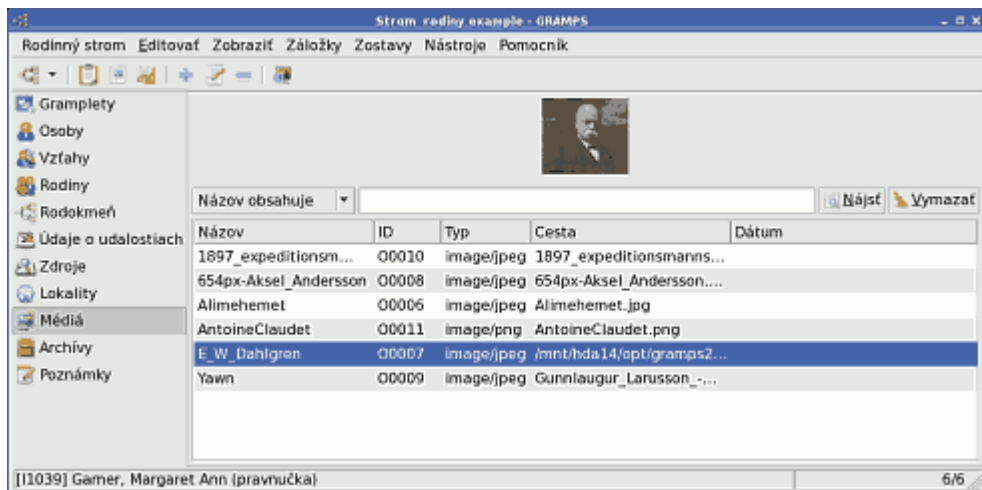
Strom rodiny example - GRAMPS

Rodinný strom Editovať Zobraziť Záložky Zostavy Nástroje Pomocník

Gramplety
Osoby
Vzťahy
Rodiny
Rodokmeň
Údaje o udalostiach
Zdroje
Lokality
Médiá
Archívy
Poznámky

Názov obsahuje

Nájsť Vymazať

| Názov | ID | Typ | Cesta | Dátum |
|---|---|---|---|---|
| 1897_expeditionsm... | O0010 | image/jpeg | 1897_expeditionsmanns... | |
| 654px-Aksel_Andersson | O0008 | image/jpeg | 654px-Aksel_Andersson.... | |
| Alimehemet | O0006 | image/jpeg | Alimehemet.jpg | |
| AntoineClaudet | O0011 | image/png | AntoineClaudet.png | |
| E_W_Dahlgren | O0007 | image/jpeg | /mnt/hda14/opt/gramps2... | |
| Yawn | O0009 | image/jpeg | Gunnlaugur_Larusson_-,... | |

[I1039] Garner, Margaret Ann (pravnučka)

6/6